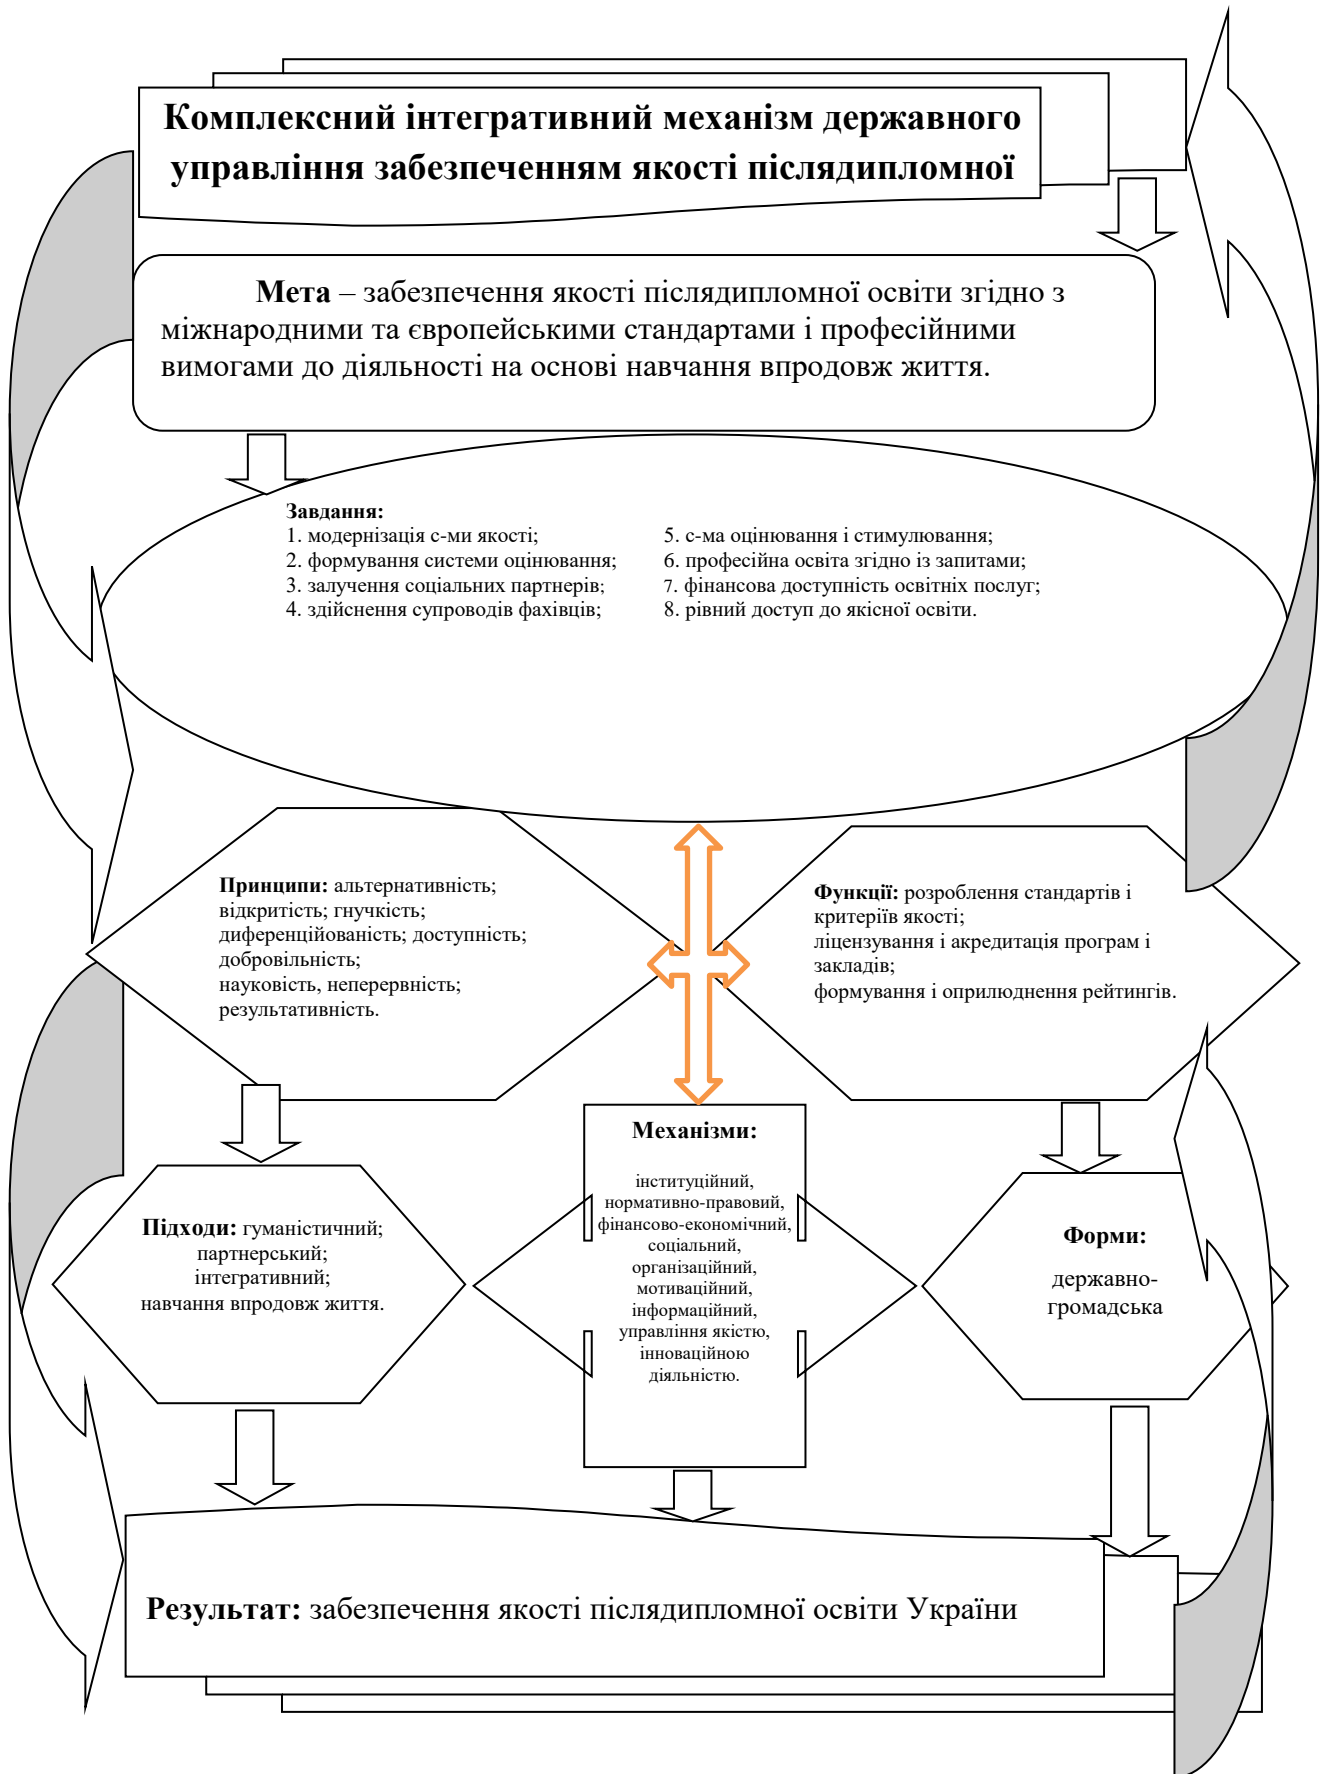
Комплексний інтегративний механізм державного управління забезпеченням якості післядипломної

Мета – забезпечення якості післядипломної освіти згідно з міжнародними та європейськими стандартами і професійними вимогами до діяльності на основі навчання впродовж життя.

Завдання:
1. модернізація с-ми якості;
2. формування системи оцінювання;
3. залучення соціальних партнерів;
4. здійснення супроводів фахівців;

5. с-ма оцінювання і стимулювання;
6. професійна освіта згідно із запитами;
7. фінансова доступність освітніх послуг;
8. рівний доступ до якісної освіти.

Принципи: альтернативність; відкритість; гнучкість; диференційованість; доступність; добровільність; науковість, неперервність; результативність.

Функції: розроблення стандартів і критеріїв якості; ліцензування і акредитація програм і закладів; формування і оприлюднення рейтингів.

Підходи: гуманістичний; партнерський; інтегративний; навчання впродовж життя.

Механізми:

інституційний, нормативно-правовий, фінансово-економічний, соціальний, організаційний, мотиваційний, інформаційний, управління якістю, інноваційною діяльністю.

Форми:

державно-громадська

Результат: забезпечення якості післядипломної освіти України